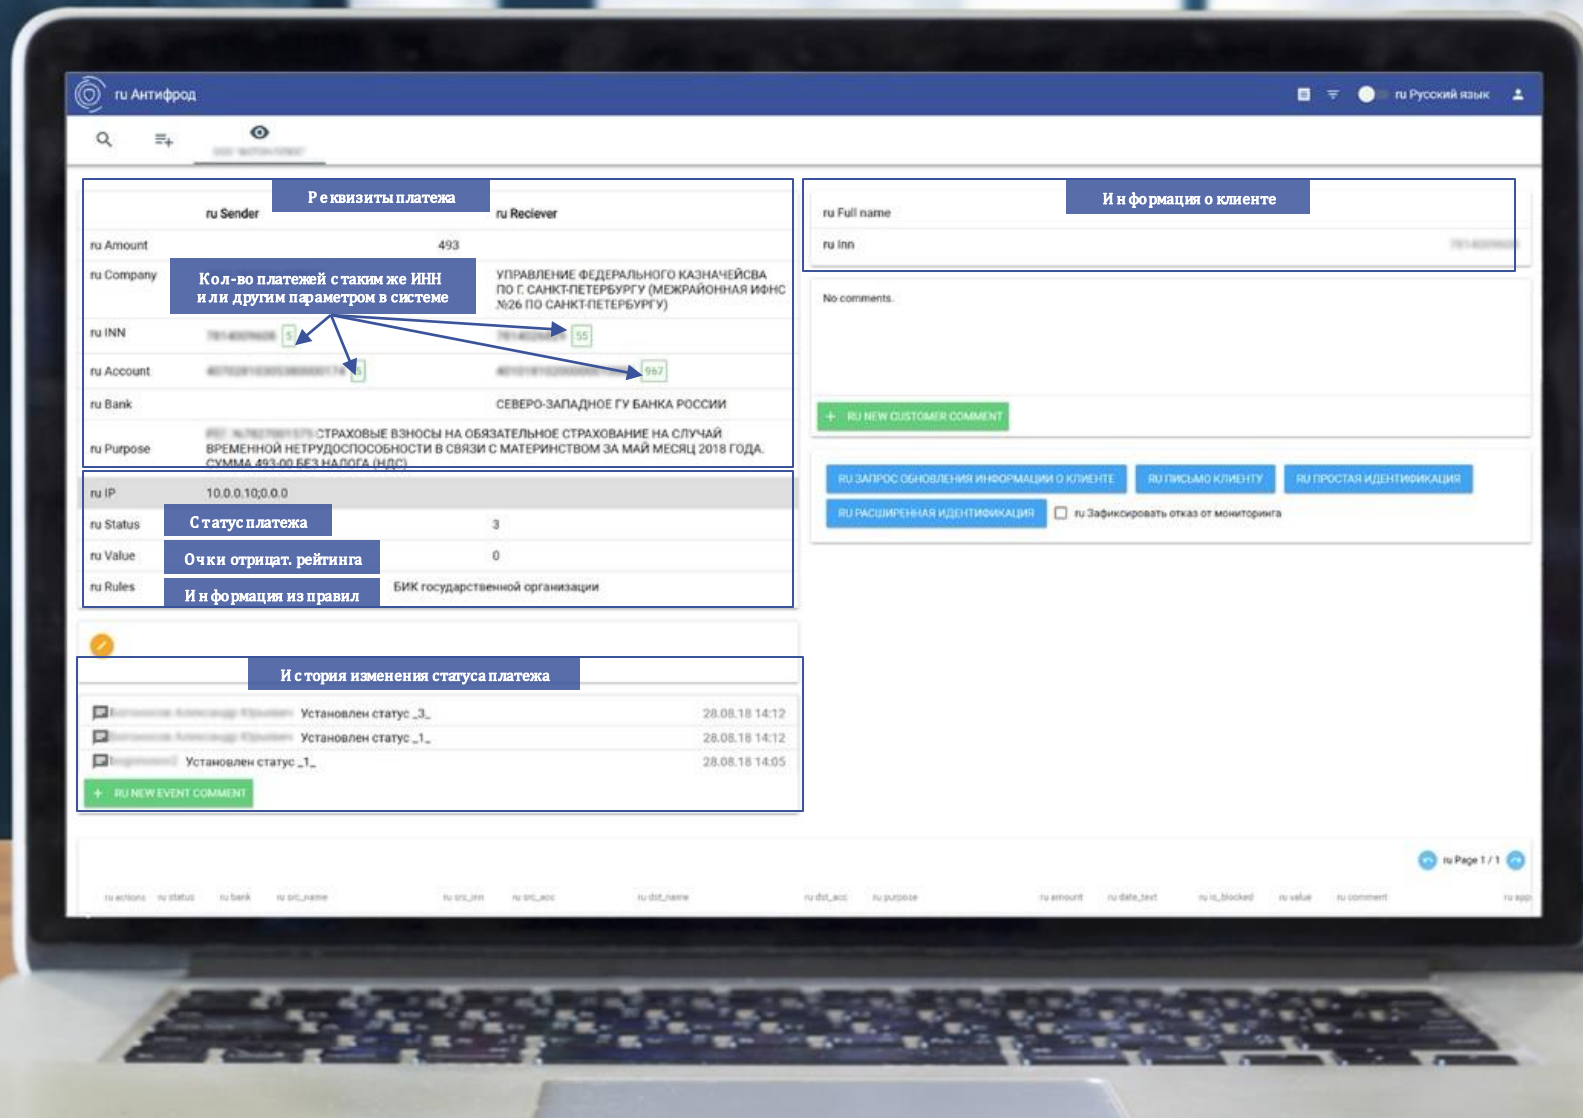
ru Антифрод

ru Русский язык

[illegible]

Реквизиты платежа

ru Sender

ru Reciever

ru Amount 493

ru Company

Кол-во платежей с таким же ИНН или другим параметром в системе

УПРАВЛЕНИЕ ФЕДЕРАЛЬНОГО КАЗНАЧЕЙСВА ПО Г. САНКТ-ПЕТЕРБУРГУ (МЕЖРАЙОННАЯ ИФНС №26 ПО САНКТ-ПЕТЕРБУРГУ)

ru INN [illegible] 5 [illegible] 55

ru Account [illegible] 6 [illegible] 967

ru Bank СЕВЕРО-ЗАПАДНОЕ ГУ БАНКА РОССИИ

ru Purpose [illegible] СТРАХОВЫЕ ВЗНОСЫ НА ОБЯЗАТЕЛЬНОЕ СТРАХОВАНИЕ НА СЛУЧАЙ ВРЕМЕННОЙ НЕТРУДОСПОСОБНОСТИ В СВЯЗИ С МАТЕРИНСТВОМ ЗА МАЙ МЕСЯЦ 2018 ГОДА. СУММА 493-00 БЕЗ НАЛОГА (НДС)

ru IP 10.0.0.10;0.0.0

ru Status Статус платежа 3

ru Value Очки отрицат. рейтинга 0

ru Rules Информация из правил БИК государственной организации

Информация о клиенте

ru Full name

ru Inn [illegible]

No comments.

+ RU NEW CUSTOMER COMMENT

RU ЗАПРОС ОБНОВЛЕНИЯ ИНФОРМАЦИИ О КЛИЕНТЕ

RU ПИСЬМО КЛИЕНТУ

RU ПРОСТАЯ ИДЕНТИФИКАЦИЯ

RU РАСШИРЕННАЯ ИДЕНТИФИКАЦИЯ

ru Зафиксировать отказ от мониторинга

История изменения статуса платежа

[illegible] Установлен статус _3_ 28.08.18 14:12

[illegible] Установлен статус _1_ 28.08.18 14:12

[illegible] Установлен статус _1_ 28.08.18 14:05

+ RU NEW EVENT COMMENT

ru Page 1 / 1

ru actions ru status ru bank ru src_name ru src_inn ru src_acc ru dst_name ru dst_acc ru purpose ru amount ru date_text ru is_blocked ru value ru comment ru app